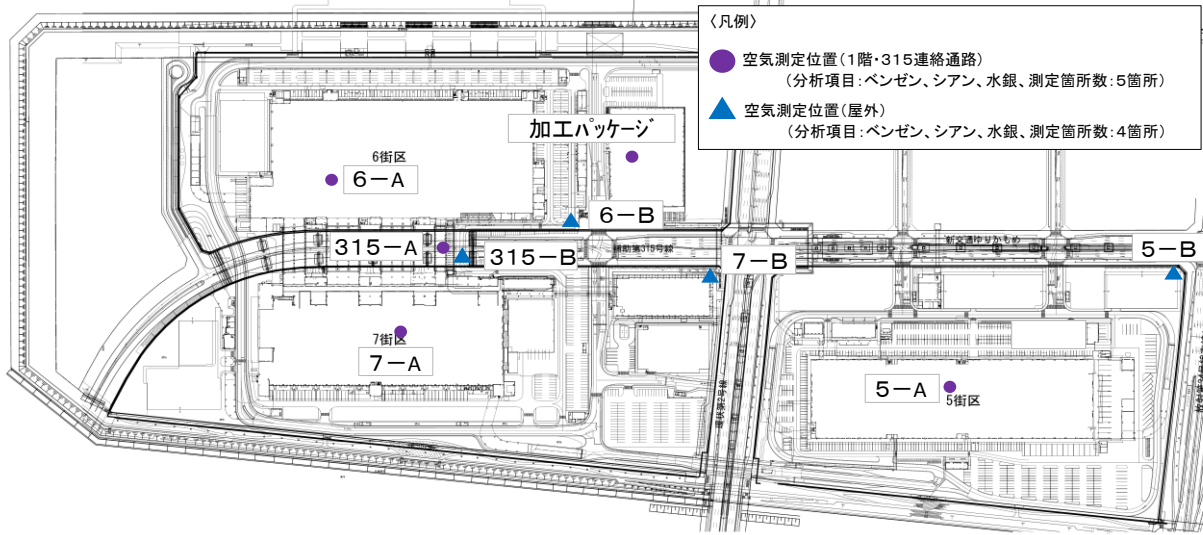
〈凡例〉
空気測定位置（1階・315連絡通路）
（分析項目：ベンゼン、シアン、水銀、測定箇所数：5箇所）
空気測定位置（屋外）
（分析項目：ベンゼン、シアン、水銀、測定箇所数：4箇所）

加工パッケージ

6街区
6ーA

6ーB

315ーA

315ーB

補助第315号線

7ーB

新交通ゆりかもめ

5ーB

7街区
7ーA

環状第2号線

5ーA
5街区